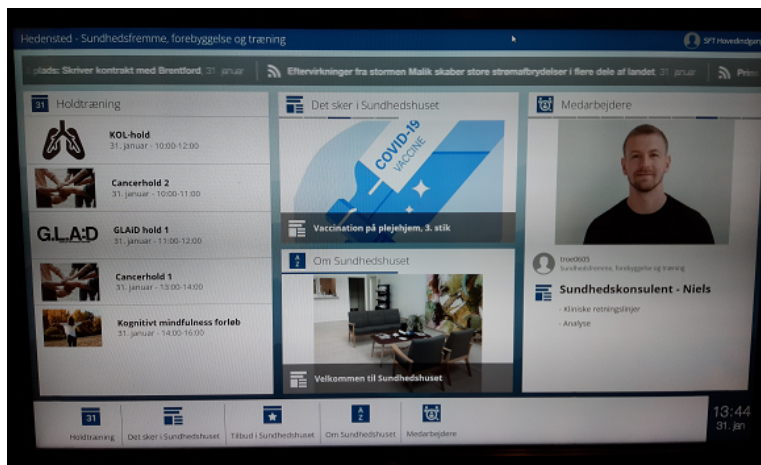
Hedensted - Sundhedsfremme, forebyggelse og træning

SFT Hovedindgang

plads: Skriver kontrakt med Brentford 31. januar

Eftervirkninger fra stormen Malik skaber store strømafbrydelser i flere dele af landet 31. januar

Prim

31 Holdtræning

KOL-hold
31. januar - 10:00-12:00

Cancerhold 2
31. januar - 10:00-11:00

G.L.A:D

GLAiD hold 1
31. januar - 11:00-12:00

Cancerhold 1
31. januar - 13:00-14:00

Kognitivt mindfulness forløb
31. januar - 14:00-16:00

Det sker i Sundhedshuset

COVID-19 VACCINE

Vaccination på plejehjem, 3. stik

Om Sundhedshuset

Velkommen til Sundhedshuset

Medarbejdere

troe0605
Sundhedsfremme, forebyggelse og træning

Sundhedskonsulent - Niels

- Kliniske retningslinjer
- Analyse

31 Holdtræning

Det sker i Sundhedshuset

Tilbud i Sundhedshuset

Om Sundhedshuset

Medarbejdere

13:44
31. jan